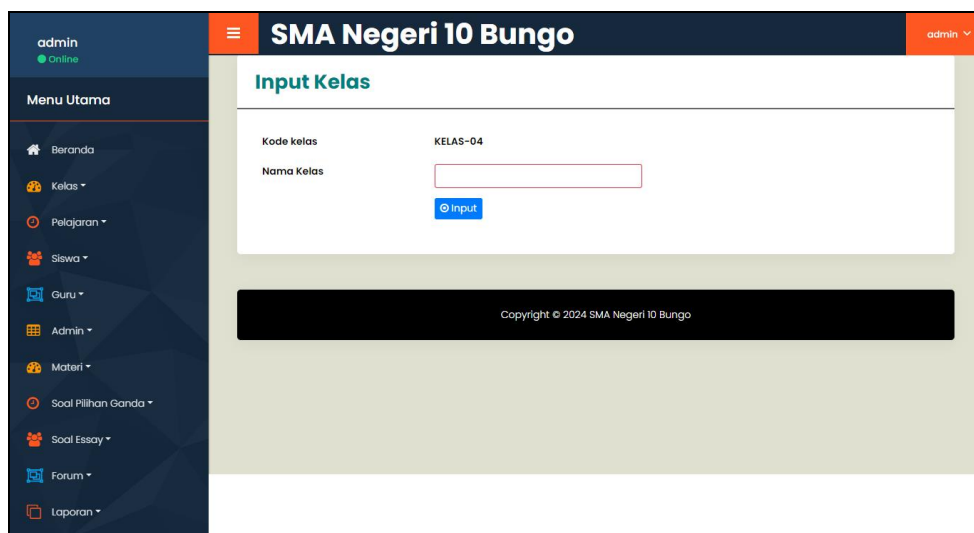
admin
Online

Menu Utama

Beranda
Kelas
Pelajaran
Siswa
Guru
Admin
Materi
Soal Pilihan Ganda
Soal Essay
Forum
Laporan

SMA Negeri 10 Bungo

admin

Input Kelas

Kode kelas KELAS-04
Nama Kelas

Input

Copyright © 2024 SMA Negeri 10 Bungo